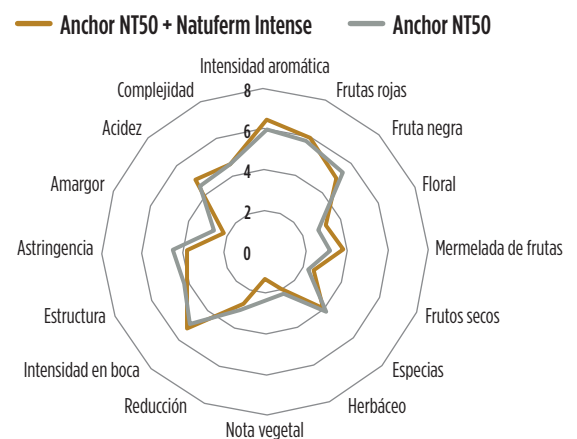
Anchor NT50 + Natuferm Intense
Anchor NT50

Intensidad aromática
Frutas rojas
Fruta negra
Floral
Mermelada de frutas
Frutos secos
Especias
Herbáceo
Nota vegetal
Reducción
Intensidad en boca
Estructura
Astringencia
Amargor
Acidez
Complejidad

8
6
4
2
0